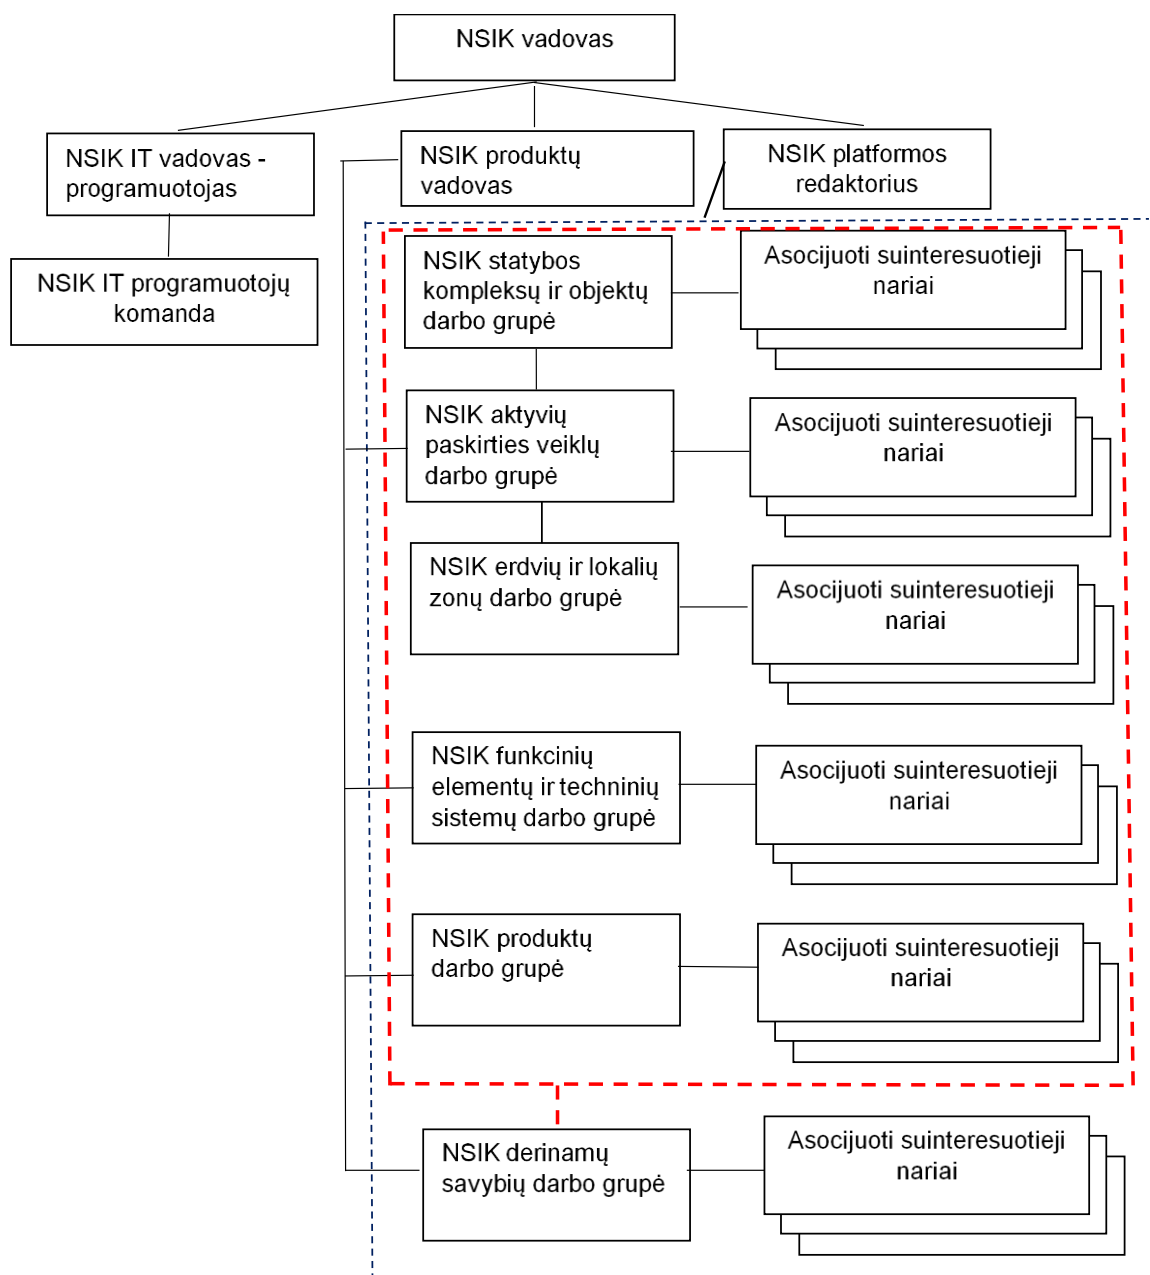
NSIK vadovas

NSIK IT vadovas - programuotojas

NSIK produktų vadovas

NSIK platformos redaktorius

NSIK IT programuotojų komanda

NSIK statybos kompleksų ir objektų darbo grupė

Asocijuoti suinteresuotieji nariai

NSIK aktyvių paskirties veiklų darbo grupė

Asocijuoti suinteresuotieji nariai

NSIK erdvių ir lokalių zonų darbo grupė

Asocijuoti suinteresuotieji nariai

NSIK funkcinių elementų ir techninių sistemų darbo grupė

Asocijuoti suinteresuotieji nariai

NSIK produktų darbo grupė

Asocijuoti suinteresuotieji nariai

NSIK derinamų savybių darbo grupė

Asocijuoti suinteresuotieji nariai